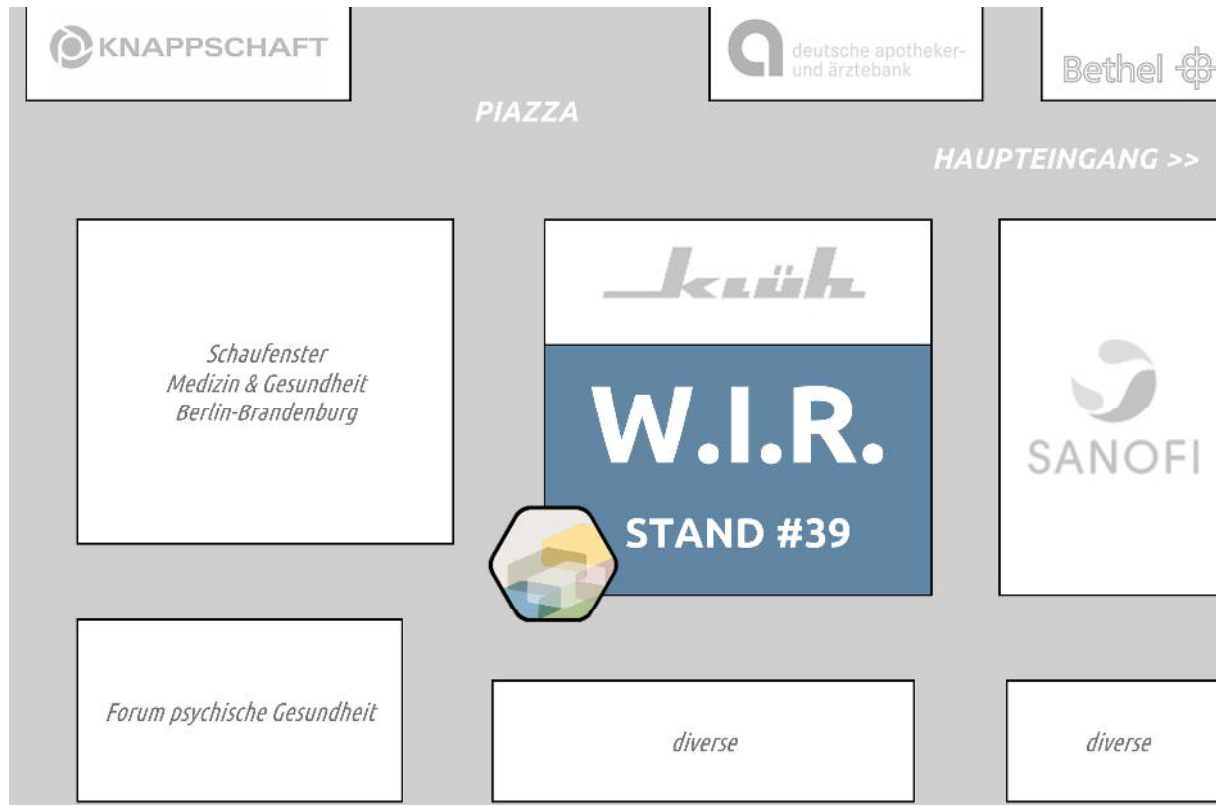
KNAPPSCHAFT

deutsche apotheker- und ärztebank

Bethel

PIAZZA

HAUPTEINGANG >>

Schaufenster Medizin & Gesundheit Berlin-Brandenburg

kuhn

W.I.R.

STAND #39

SANOFI

Forum psychische Gesundheit

diverse

diverse